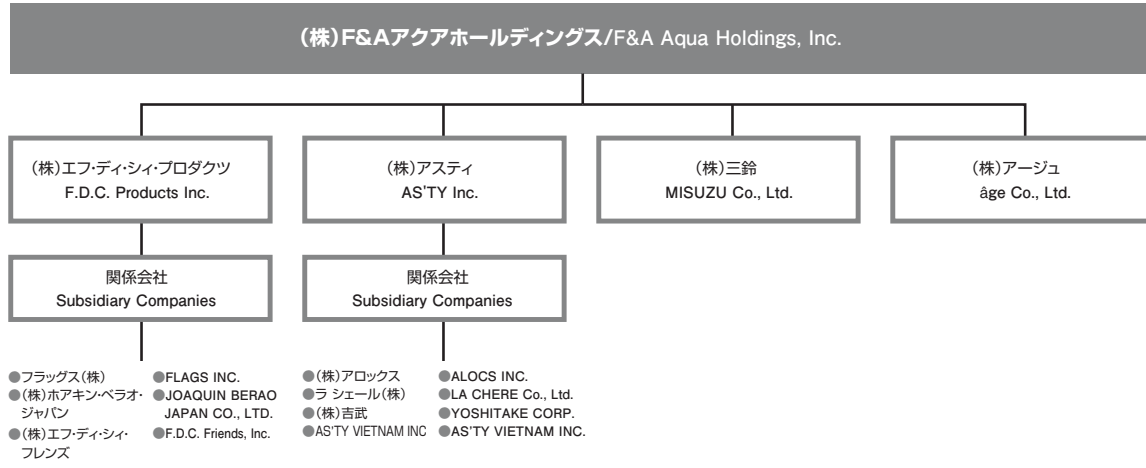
(株)F&Aアクアホールディングス/F&A Aqua Holdings, Inc.

(株)エフ・ディ・シィ・プロダクツ
F.D.C. Products Inc.

(株)アスティ
AS'TY Inc.

(株)三鈴
MISUZU Co., Ltd.

(株)アージュ
âge Co., Ltd.

関係会社
Subsidiary Companies

関係会社
Subsidiary Companies

●フラッグス(株)
●(株)ホアキン・ベラオ・ジャパン
●(株)エフ・ディ・シィ・フレンズ

●FLAGS INC.
●JOAQUIN BERAO JAPAN CO., LTD.
●F.D.C. Friends, Inc.

●(株)アロックス
●ラ シェール(株)
●(株)吉武
●AS'TY VIETNAM INC

●ALOCS INC.
●LA CHERE Co., Ltd.
●YOSHITAKE CORP.
●AS'TY VIETNAM INC.